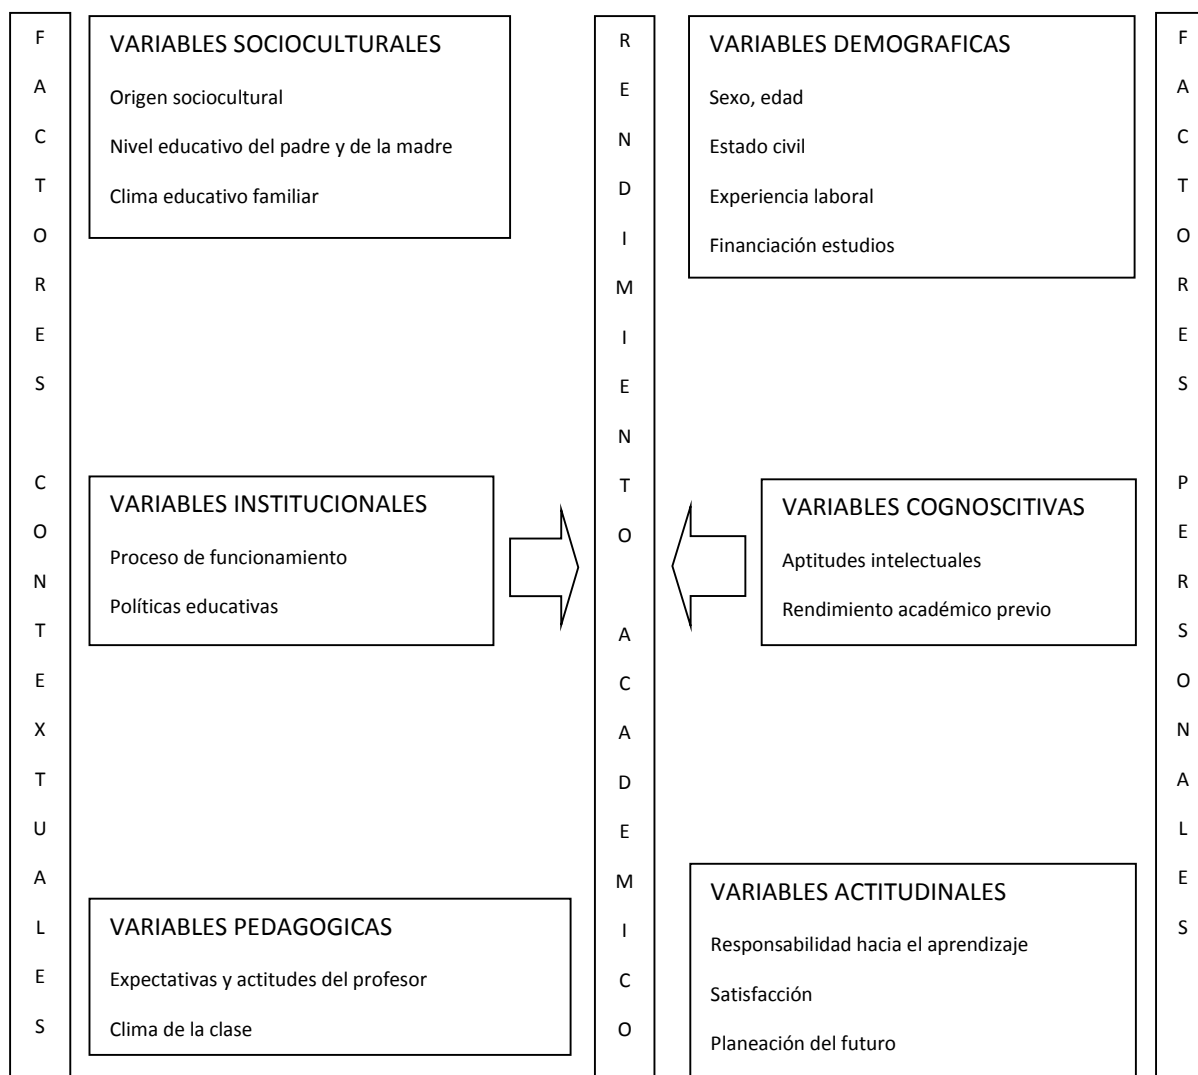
FACTORES CONTEXTUALES

VARIABLES SOCIOCULTURALES

Origen sociocultural

Nivel educativo del padre y de la madre

Clima educativo familiar

VARIABLES INSTITUCIONALES

Proceso de funcionamiento

Políticas educativas

VARIABLES PEDAGOGICAS

Expectativas y actitudes del profesor

Clima de la clase

RENDIMIENTO ACADEMICO

VARIABLES DEMOGRAFICAS

Sexo, edad

Estado civil

Experiencia laboral

Financiación estudios

VARIABLES COGNOSCITIVAS

Aptitudes intelectuales

Rendimiento académico previo

VARIABLES ACTITUDINALES

Responsabilidad hacia el aprendizaje

Satisfacción

Planeación del futuro

FACTORES PERSONALES